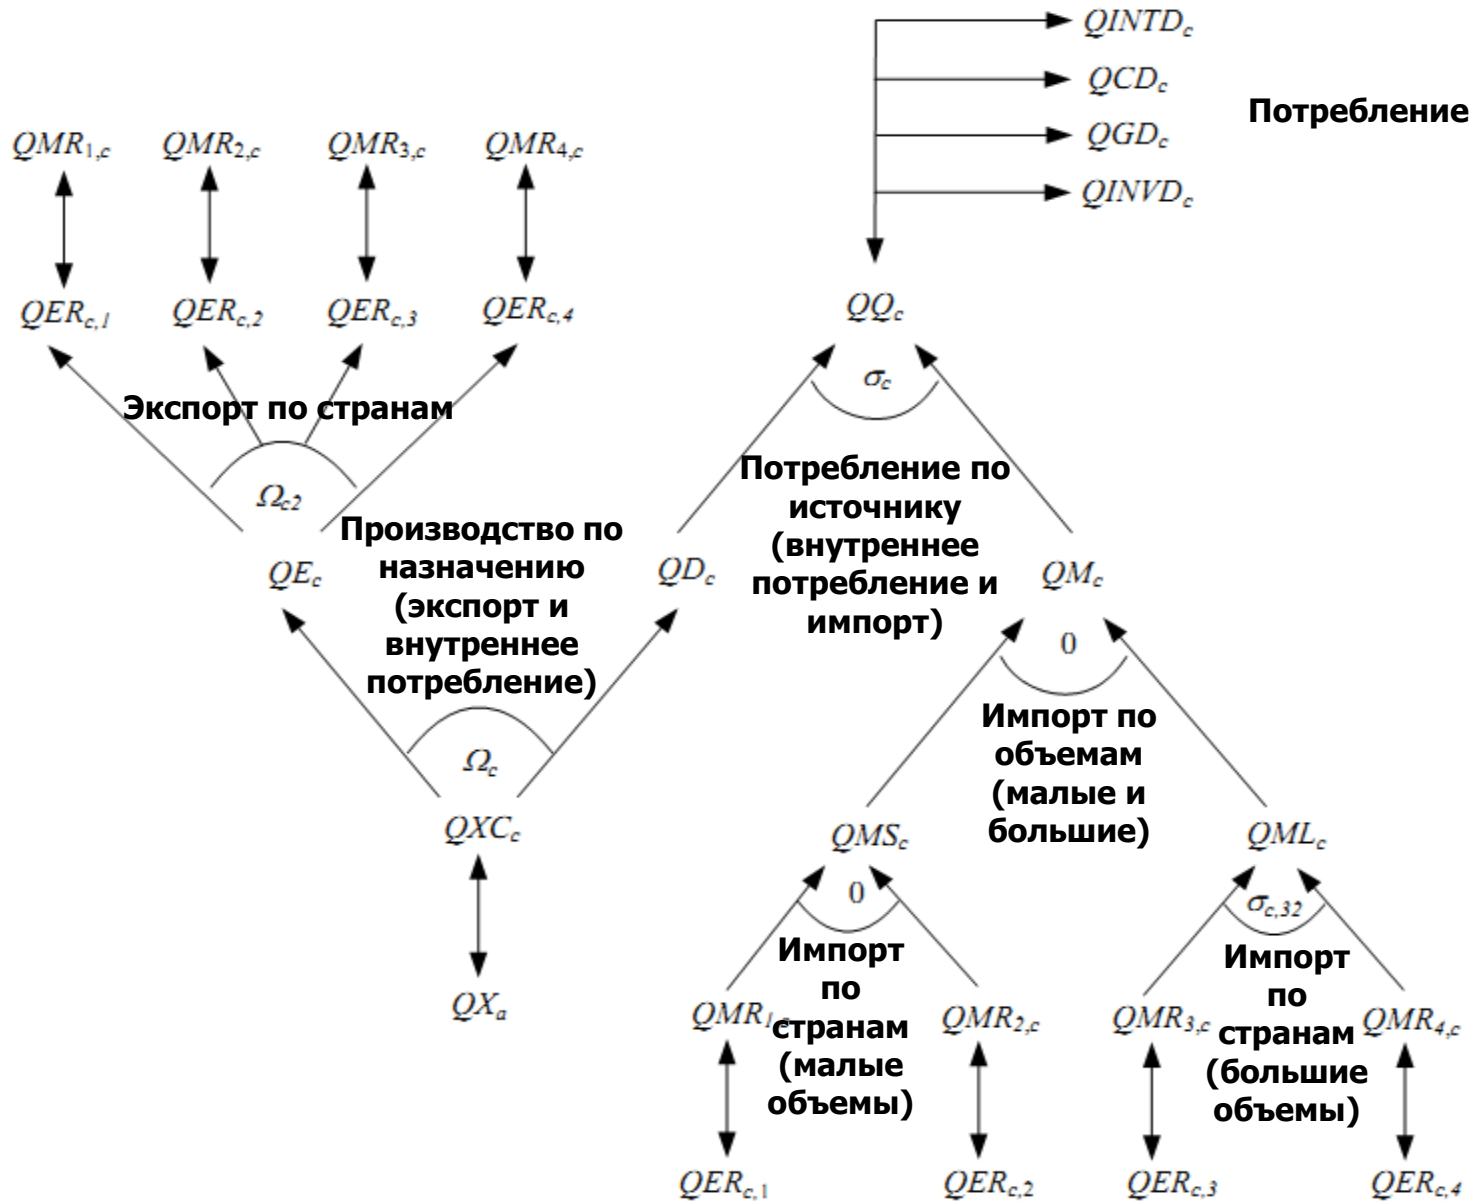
$QINTD_c$
$QCD_c$
$QGD_c$
$QINVD_c$

Потребление

$QMR_{1,c}$ $QMR_{2,c}$ $QMR_{3,c}$ $QMR_{4,c}$

$QER_{c,1}$ $QER_{c,2}$ $QER_{c,3}$ $QER_{c,4}$

$QQ_c$

$\sigma_c$

Экспорт по странам

$\Omega_{c2}$

Потребление по источнику (внутреннее потребление и импорт)

Производство по назначению (экспорт и внутреннее потребление)

$QE_c$

$QD_c$

$QM_c$

0

Импорт по объемам (малые и большие)

$\Omega_c$

$QXC_c$

$QMS_c$

$QML_c$

0

$\sigma_{c,32}$

Импорт по странам (малые объемы)

Импорт по странам (большие объемы)

$QX_a$

$QMR_{1,c}$ $QMR_{2,c}$ $QMR_{3,c}$ $QMR_{4,c}$

$QER_{c,1}$ $QER_{c,2}$ $QER_{c,3}$ $QER_{c,4}$